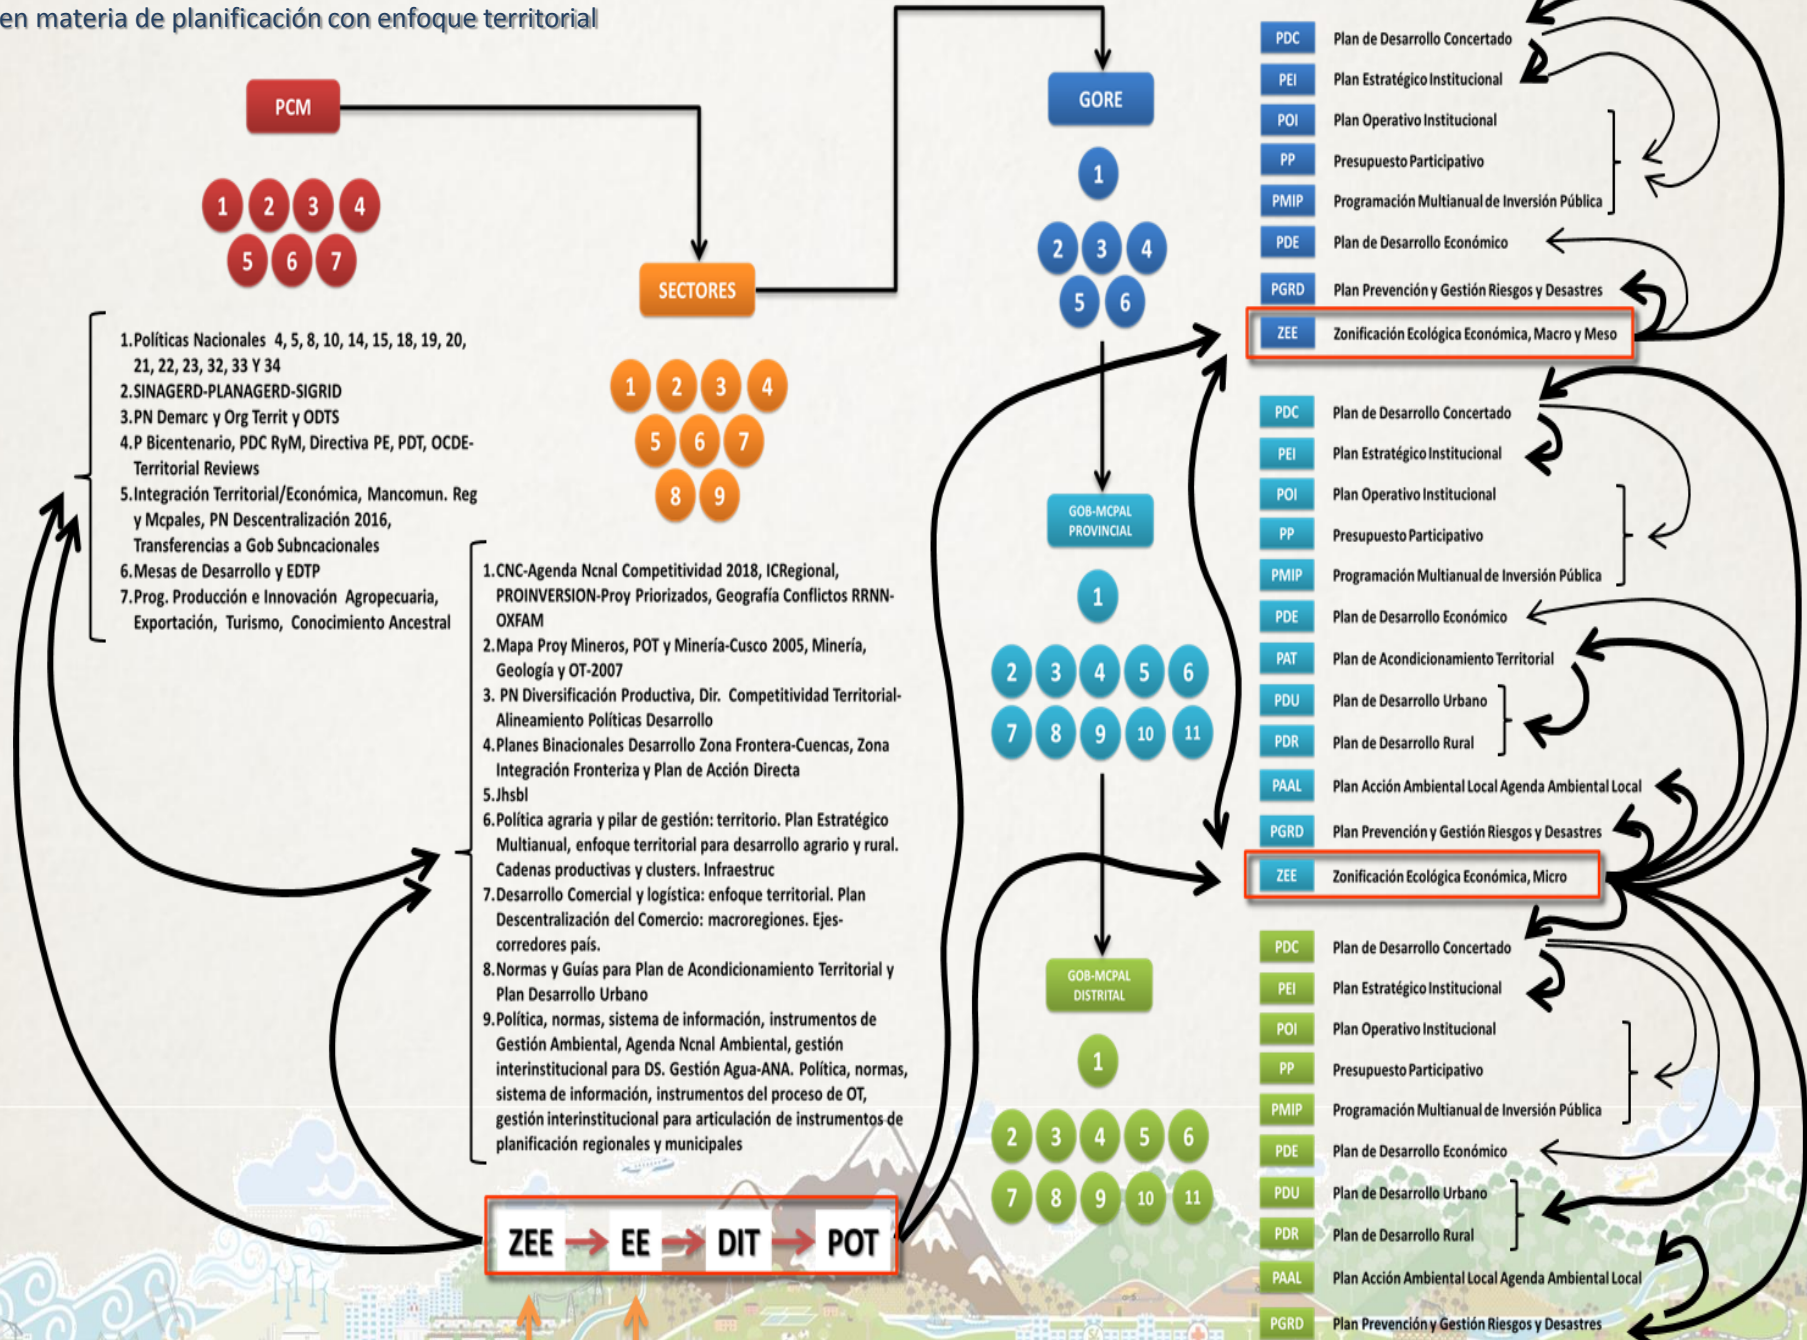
en materia de planificación con enfoque territorial

PCM

1 2 3 4
5 6 7

1. Políticas Nacionales 4, 5, 8, 10, 14, 15, 18, 19, 20, 21, 22, 23, 32, 33 Y 34
2. SINAGERD-PLANAGERD-SIGRID
3. PN Demarc y Org Territ y ODTS
4. P Bicentenario, PDC RyM, Directiva PE, PDT, OCDE-Territorial Reviews
5. Integración Territorial/Económica, Mancomun. Reg y Mcpales, PN Descentralización 2016, Transferencias a Gob Subncacionales
6. Mesas de Desarrollo y EDTP
7. Prog. Producción e Innovación Agropecuaria, Exportación, Turismo, Conocimiento Ancestral

SECTORES

1 2 3 4
5 6 7
8 9

1. CNC-Agenda Ncnal Competitividad 2018, ICRegional, PROINVERSION-Proy Priorizados, Geografía Conflictos RRNN-OXFAM
2. Mapa Proy Mineros, POT y Minería-Cusco 2005, Minería, Geología y OT-2007
3. PN Diversificación Productiva, Dir. Competitividad Territorial-Alineamiento Políticas Desarrollo
4. Planes Binacionales Desarrollo Zona Frontera-Cuencas, Zona Integración Fronteriza y Plan de Acción Directa
5. Jhsbl
6. Política agraria y pilar de gestión: territorio. Plan Estratégico Multianual, enfoque territorial para desarrollo agrario y rural. Cadenas productivas y clusters. Infraestruc
7. Desarrollo Comercial y logística: enfoque territorial. Plan Descentralización del Comercio: macroregiones. Ejes-corredores país.
8. Normas y Guías para Plan de Acondicionamiento Territorial y Plan Desarrollo Urbano
9. Política, normas, sistema de información, instrumentos de Gestión Ambiental, Agenda Ncnal Ambiental, gestión interinstitucional para DS. Gestión Agua-ANA. Política, normas, sistema de información, instrumentos del proceso de OT, gestión interinstitucional para articulación de instrumentos de planificación regionales y municipales

ZEE → EE → DIT → POT

GORE

1
2 3 4
5 6

GOB-MCPAL PROVINCIAL

1
2 3 4 5 6
7 8 9 10 11

GOB-MCPAL DISTRITAL

1
2 3 4 5 6
7 8 9 10 11

PDC Plan de Desarrollo Concertado
PEI Plan Estratégico Institucional
POI Plan Operativo Institucional
PP Presupuesto Participativo
PMIP Programación Multianual de Inversión Pública
PDE Plan de Desarrollo Económico
PGRD Plan Prevención y Gestión Riesgos y Desastres
ZEE Zonificación Ecológica Económica, Macro y Meso

PDC Plan de Desarrollo Concertado
PEI Plan Estratégico Institucional
POI Plan Operativo Institucional
PP Presupuesto Participativo
PMIP Programación Multianual de Inversión Pública
PDE Plan de Desarrollo Económico
PAT Plan de Acondicionamiento Territorial
PDU Plan de Desarrollo Urbano
PDR Plan de Desarrollo Rural
PAAL Plan Acción Ambiental Local Agenda Ambiental Local
PGRD Plan Prevención y Gestión Riesgos y Desastres
ZEE Zonificación Ecológica Económica, Micro

PDC Plan de Desarrollo Concertado
PEI Plan Estratégico Institucional
POI Plan Operativo Institucional
PP Presupuesto Participativo
PMIP Programación Multianual de Inversión Pública
PDE Plan de Desarrollo Económico
PDU Plan de Desarrollo Urbano
PDR Plan de Desarrollo Rural
PAAL Plan Acción Ambiental Local Agenda Ambiental Local
PGRD Plan Prevención y Gestión Riesgos y Desastres